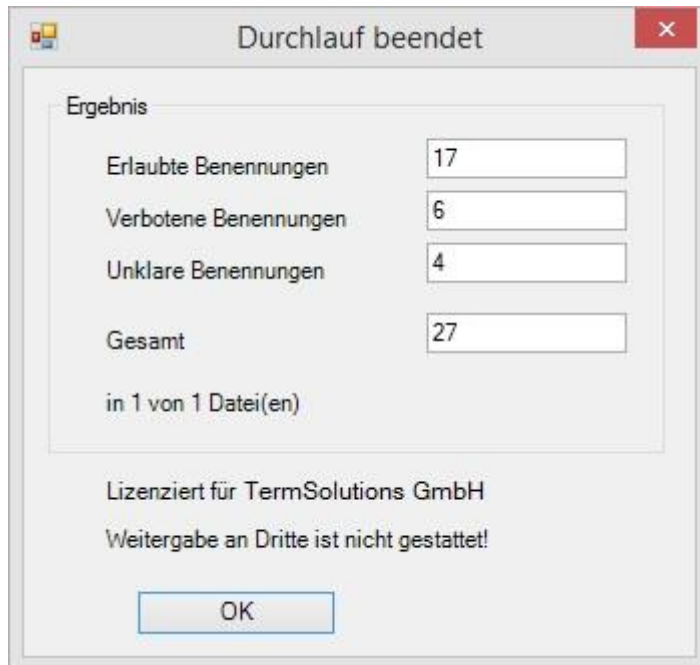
Durchlauf beendet

Ergebnis

Erlaubte Benennungen 17

Verbotene Benennungen 6

Unklare Benennungen 4

Gesamt 27

in 1 von 1 Datei(en)

Lizenziert für TermSolutions GmbH

Weitergabe an Dritte ist nicht gestattet!

OK